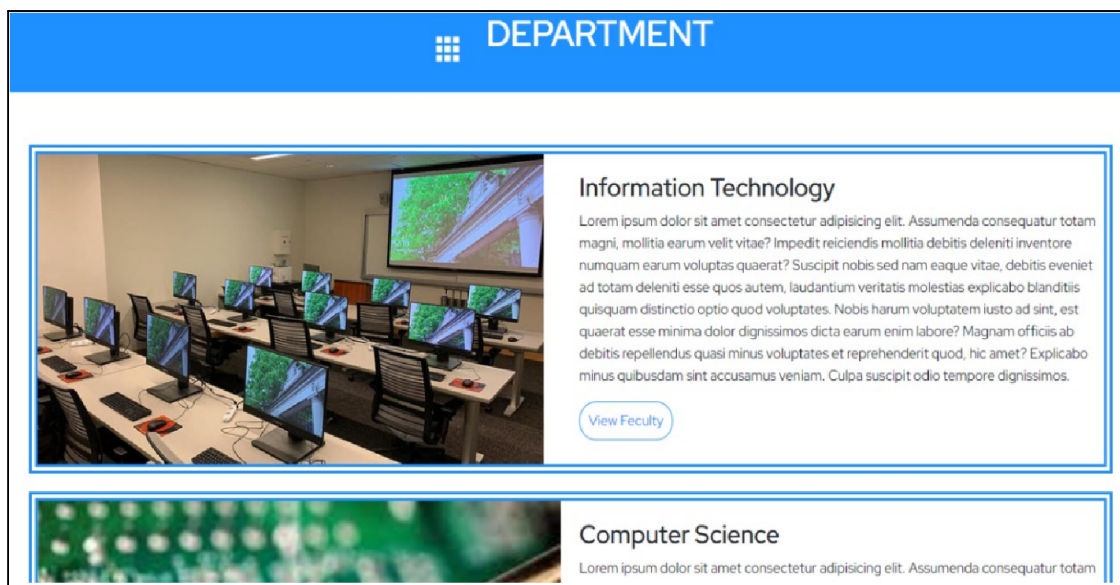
DEPARTMENT

Information Technology

Lorem ipsum dolor sit amet consectetur adipisicing elit. Assumenda consequatur totam magni, mollitia earum velit vitae? Impedit reiciendis mollitia debitis deleniti inventore numquam earum voluptas quaerat? Suscipit nobis sed nam eaque vitae, debitis eveniet ad totam deleniti esse quos autem, laudantium veritatis molestias explicabo blanditiis quisquam distinctio optio quod voluptates. Nobis harum voluptatem iusto ad sint, est quaerat esse minima dolor dignissimos dicta earum enim labore? Magnam officiis ab debitis repellendus quasi minus voluptates et reprehenderit quod, hic amet? Explicabo minus quibusdam sint accusamus veniam. Culpa suscipit odio tempore dignissimos.

View Feculty

Computer Science

Lorem ipsum dolor sit amet consectetur adipisicing elit. Assumenda consequatur totam